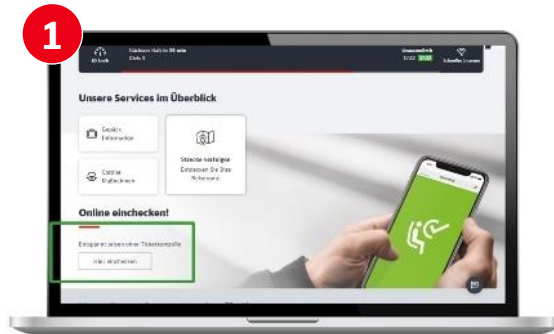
1

Nächster Halt in 30 min
Gleis 5

Unsere Services im Überblick

Gepäck Information

Strecke verfolgen
Entdecken Sie Ihre Reiseroute

Online einchecken!

Entspannt reisen ohne Ticketkontrolle

Jetzt einchecken